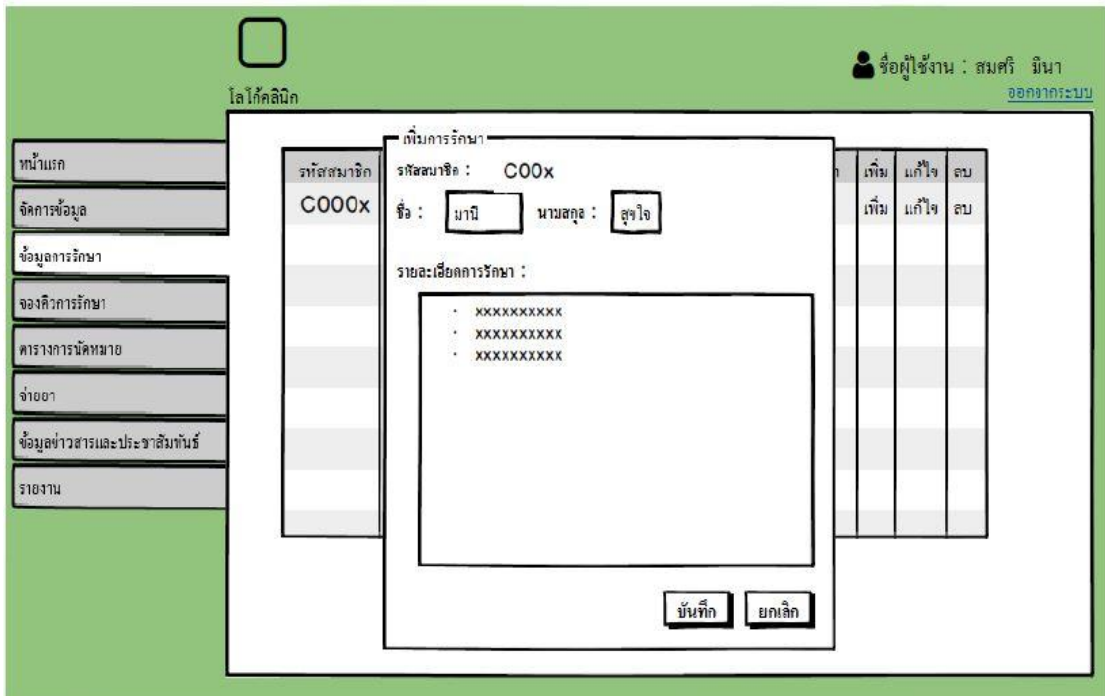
โลโก้คลินิก

ชื่อผู้ใช้งาน : สมศรี มีนา
ออกจากระบบ

หน้าแรก
จัดการข้อมูล
ข้อมูลการรักษา
จองคิวการรักษา
ตารางการนัดหมาย
จ่ายยา
ข้อมูลข่าวสารและประชาสัมพันธ์
รายงาน

| รหัสสมาชิก | | เพิ่ม | แก้ไข | ลบ |
|---|---|---|---|---|
| C000x | | เพิ่ม | แก้ไข | ลบ |

เพิ่มการรักษา

รหัสสมาชิก : C00x

ชื่อ : มานี นามสกุล : สุขใจ

รายละเอียดการรักษา :

· xxxxxxxxxx
· xxxxxxxxxx
· xxxxxxxxxx

บันทึก ยกเลิก